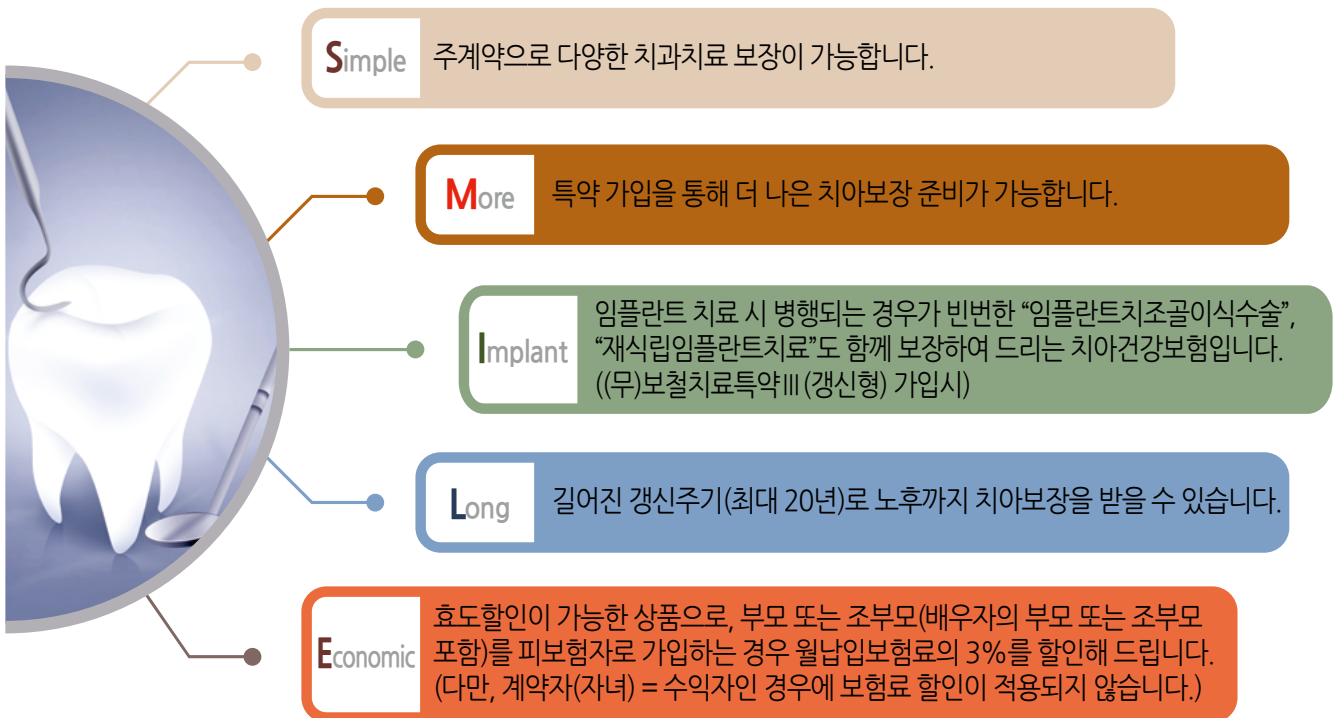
Simple 주계약으로 다양한 치과치료 보장이 가능합니다.

More 특약 가입을 통해 더 나은 치아보장 준비가 가능합니다.

Implant 임플란트 치료 시 병행되는 경우가 빈번한 “임플란트치조골이식수술”, “재식립임플란트치료”도 함께 보장하여 드리는 치아건강보험입니다. ((무)보철치료특약Ⅲ (갱신형) 가입시)

Long 길어진 갱신주기(최대 20년)로 노후까지 치아보장을 받을 수 있습니다.

Economic 효도할인이 가능한 상품으로, 부모 또는 조부모(배우자의 부모 또는 조부모 포함)를 피보험자로 가입하는 경우 월납입보험료의 3%를 할인해 드립니다. (다만, 계약자(자녀) = 수익자인 경우에 보험료 할인이 적용되지 않습니다.)